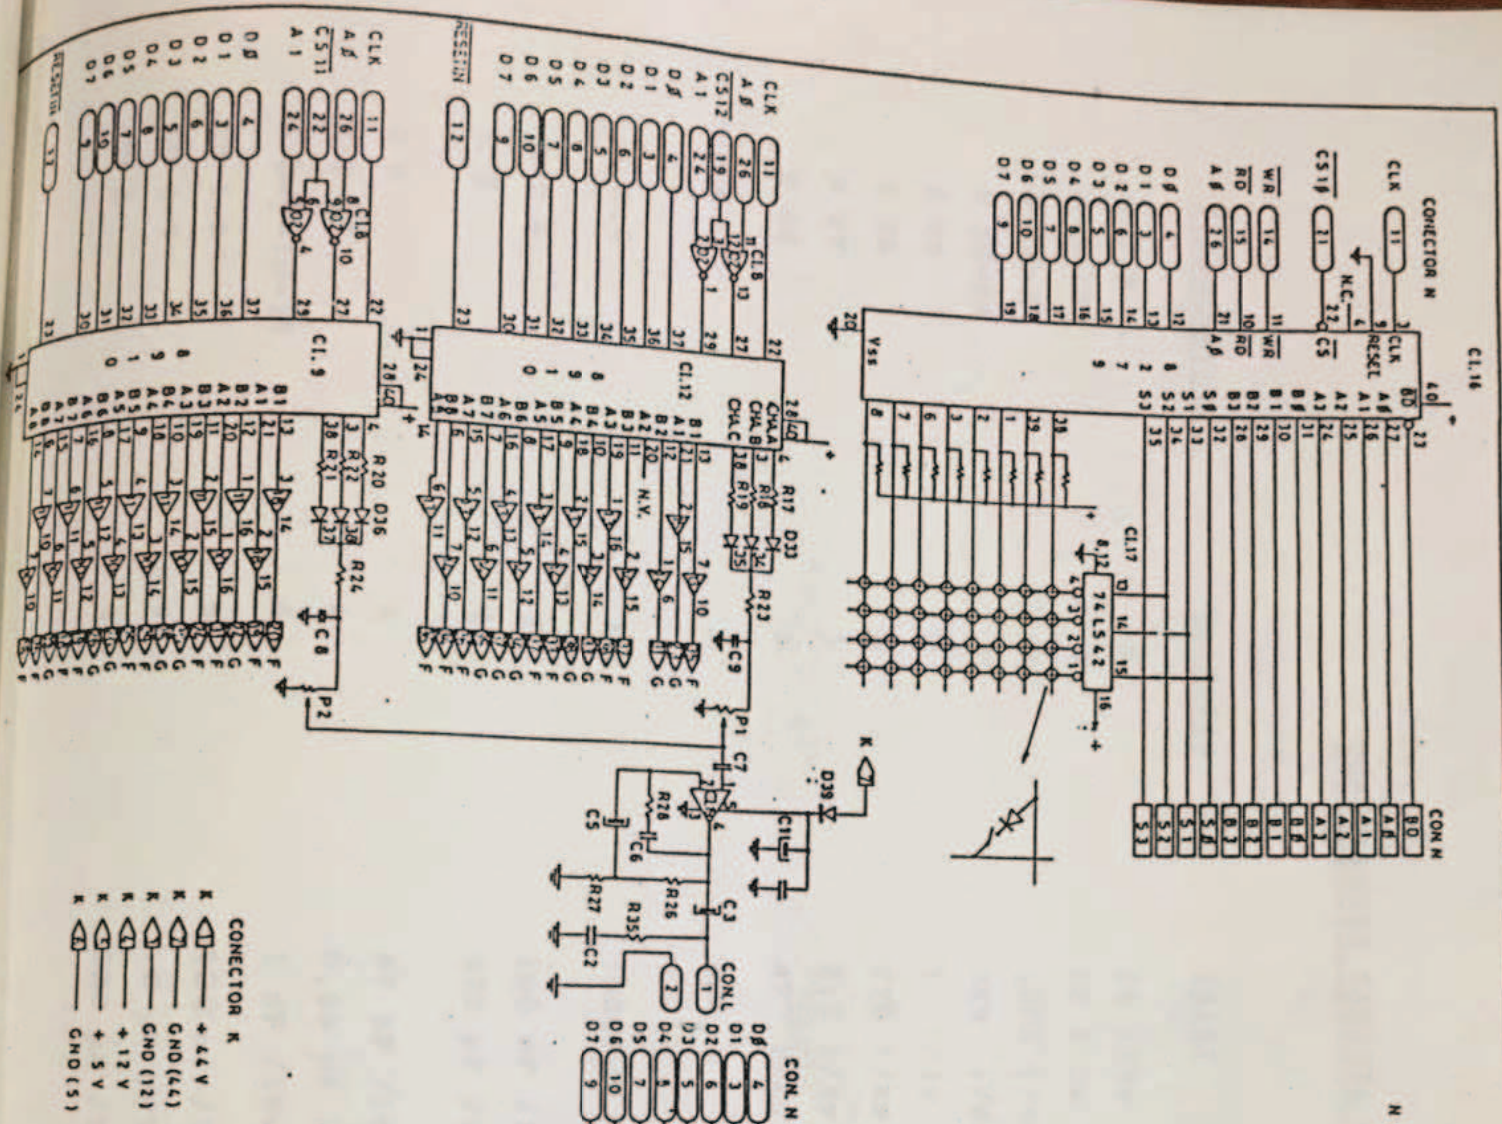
CONECTOR N

CLK 11
CS1Ø 21
WR 14
RD 15
AØ 26
DØ 4
D1 3
D2 6
D3 5
D4 8
D5 7
D6 10
D7 9

CI.16
CLK RESET CS WR RD AØ
BØ AØ A1 A2 A3 BØ B1 B2 B3 SØ S1 S2 S3
Vss
N.C.

CI.17
74LS42

CON N
BØ AØ A1 A2 A3 BØ B1 B2 B3 SØ S1 S2 S3

CLK
AØ
CS12
A1
DØ
D1
D2
D3
D4
D5
D6
D7
RESET

CI.12
CI.8
CHA.A CHA.B CHA.C
R17 D33
R18 R19
R23
C9
P1
N.V.

CLK
AØ
CS11
A1
DØ
D1
D2
D3
D4
D5
D6
D7
RESET

CI.9
CI.8
R20 D36
R21 R22
R24
C8
P2

K
D39
C7
C1
R28
C6
C5
R27
R26
C3
R35
C2
CON.L

CON. N
DØ 4
D1 3
D2 6
D3 5
D4 8
D5 7
D6 10
D7 9

CONECTOR K
K + 44 V
K GND (44)
K GND (12)
K + 12 V
K + 5 V
K GND (5)